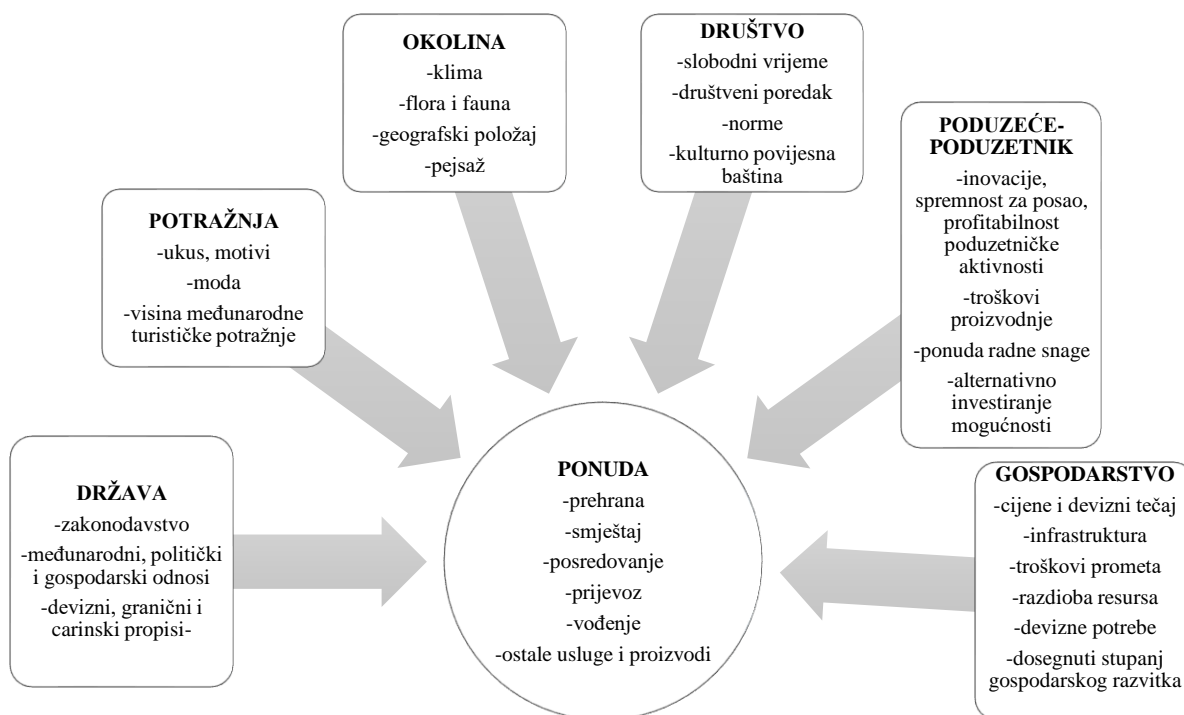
OKOLINA
-klima
-flora i fauna
-geografski položaj
-pejsaž

DRUŠTVO
-slobodni vrijeme
-društveni poredak
-norme
-kulturno povijesna baština

POTRAŽNJA
-ukus, motivi
-moda
-visina međunarodne turističke potražnje

PODUZEĆE-PODUZETNIK
-inovacije, spremnost za posao, profitabilnost poduzetničke aktivnosti
-troškovi proizvodnje
-ponuda radne snage
-alternativno investiranje mogućnosti

DRŽAVA
-zakonodavstvo
-međunarodni, politički i gospodarski odnosi
-devizni, granični i carinski propisi-

PONUDA
-prehrana
-smještaj
-posredovanje
-prijevoz
-vođenje
-ostale usluge i proizvodi

GOSPODARSTVO
-cijene i devizni tečaj
-infrastruktura
-troškovi prometa
-razdioba resursa
-devizne potrebe
-dosegnuti stupanj gospodarskog razvitka